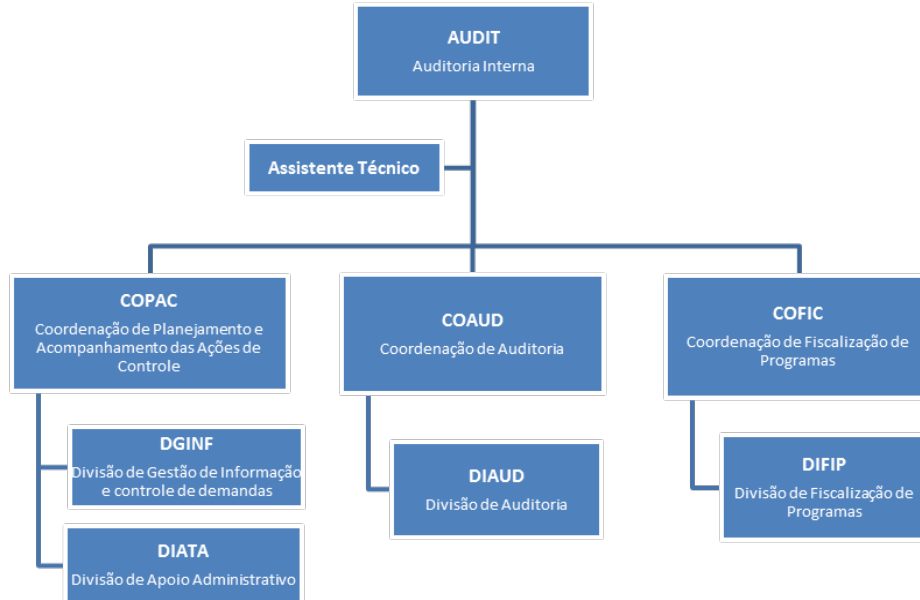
AUDIT
Auditoria Interna

Assistente Técnico

COPAC
Coordenação de Planejamento e Acompanhamento das Ações de Controle

COAUD
Coordenação de Auditoria

COFIC
Coordenação de Fiscalização de Programas

DGINF
Divisão de Gestão de Informação e controle de demandas

DIATA
Divisão de Apoio Administrativo

DIAUD
Divisão de Auditoria

DIFIP
Divisão de Fiscalização de Programas